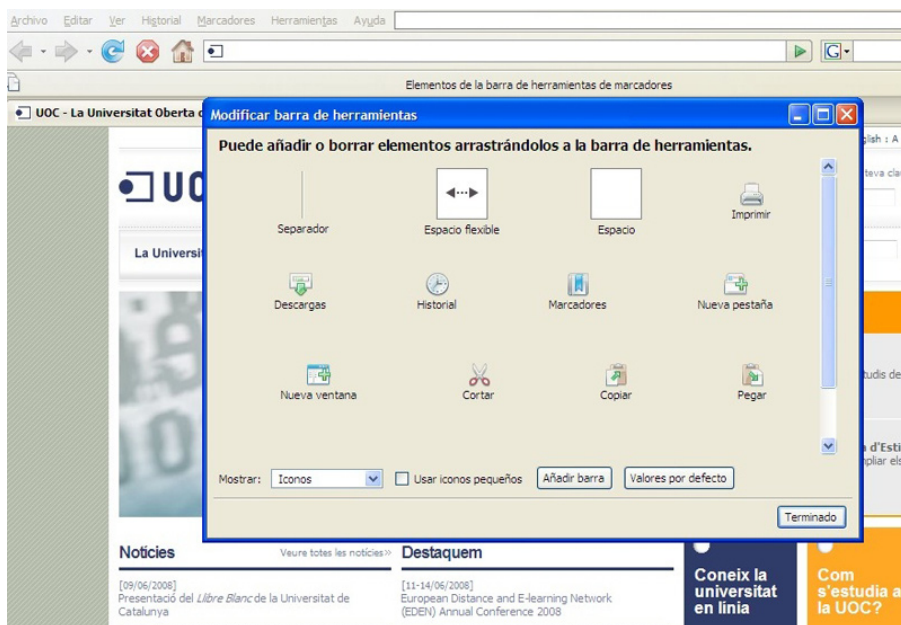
Archivo Editar Ver Historial Marcadores Herramientas Ayuda

Elementos de la barra de herramientas de marcadores

UOC - La Universitat Oberta d

Modificar barra de herramientas

Puede añadir o borrar elementos arrastrándolos a la barra de herramientas.

Separador
Espacio flexible
Espacio
Imprimir

Descargas
Historial
Marcadores
Nueva pestaña

Nueva ventana
Cortar
Copiar
Pegar

Mostrar: Iconos
Usar iconos pequeños
Añadir barra
Valores por defecto

Terminado

UOC

La Universit

glish : A
ueva cla

tudis de

d'Esti
pliar els

Notícies
Veure totes les notícies»
[09/06/2008]
Presentació del *Llibre Blanc* de la Universitat de Catalunya

Destaquem
[11-14/06/2008]
European Distance and E-learning Network (EDEN) Annual Conference 2008

Coneix la universitat en línia

Com s'estudia a la UOC?